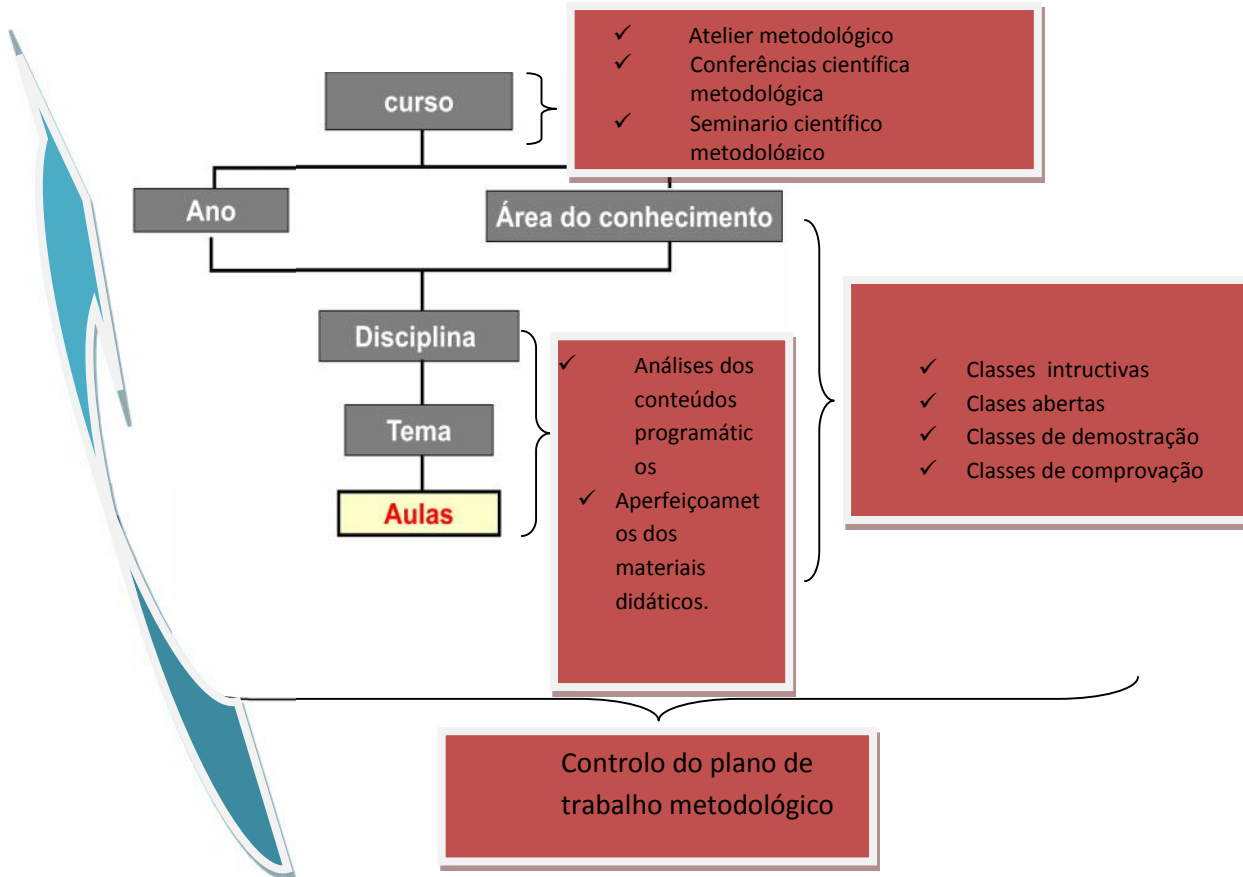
✓ Atelier metodológico
✓ Conferências científica metodológica
✓ Seminario científico metodológico

curso

Ano

Área do conhecimento

Disciplina

Tema

Aulas

✓ Análises dos conteúdos programáticos
✓ Aperfeiçoamet os dos materiais didáticos.

✓ Classes intructivas
✓ Clases abertas
✓ Classes de demostração
✓ Classes de comprovação

Controlo do plano de trabalho metodológico